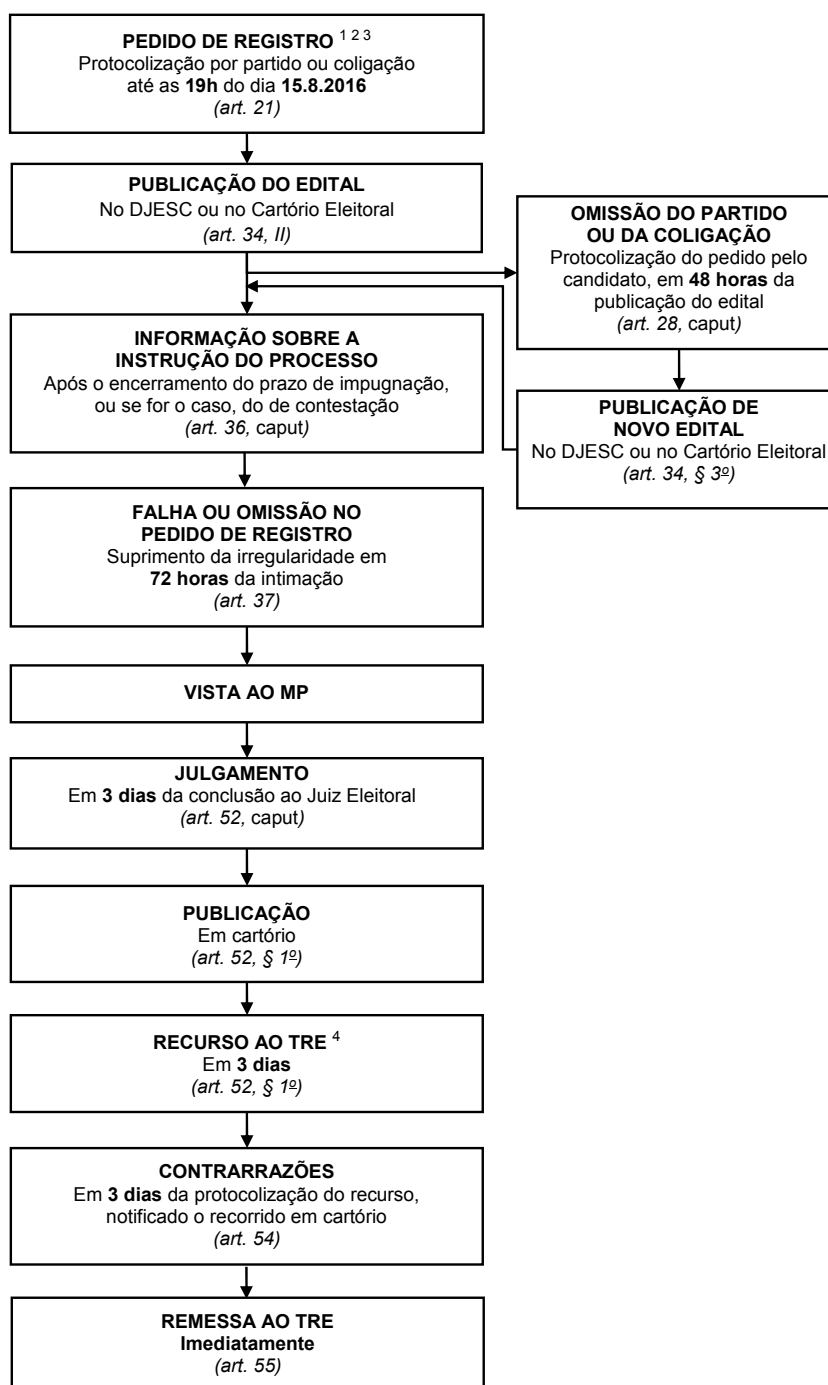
**PEDIDO DE REGISTRO** $^{1\ 2\ 3}$
Protocolização por partido ou coligação até as **19h** do dia **15.8.2016**
*(art. 21)*

**PUBLICAÇÃO DO EDITAL**
No DJESC ou no Cartório Eleitoral
*(art. 34, II)*

**OMISSÃO DO PARTIDO OU DA COLIGAÇÃO**
Protocolização do pedido pelo candidato, em **48 horas** da publicação do edital
*(art. 28,* caput*)*

**PUBLICAÇÃO DE NOVO EDITAL**
No DJESC ou no Cartório Eleitoral
*(art. 34, § 3º)*

**INFORMAÇÃO SOBRE A INSTRUÇÃO DO PROCESSO**
Após o encerramento do prazo de impugnação, ou se for o caso, do de contestação
*(art. 36,* caput*)*

**FALHA OU OMISSÃO NO PEDIDO DE REGISTRO**
Suprimento da irregularidade em **72 horas** da intimação
*(art. 37)*

**VISTA AO MP**

**JULGAMENTO**
Em **3 dias** da conclusão ao Juiz Eleitoral
*(art. 52,* caput*)*

**PUBLICAÇÃO**
Em cartório
*(art. 52, § 1º)*

**RECURSO AO TRE** $^{4}$
Em **3 dias**
*(art. 52, § 1º)*

**CONTRARRAZÕES**
Em **3 dias** da protocolização do recurso, notificado o recorrido em cartório
*(art. 54)*

**REMESSA AO TRE**
**Imediatamente**
*(art. 55)*